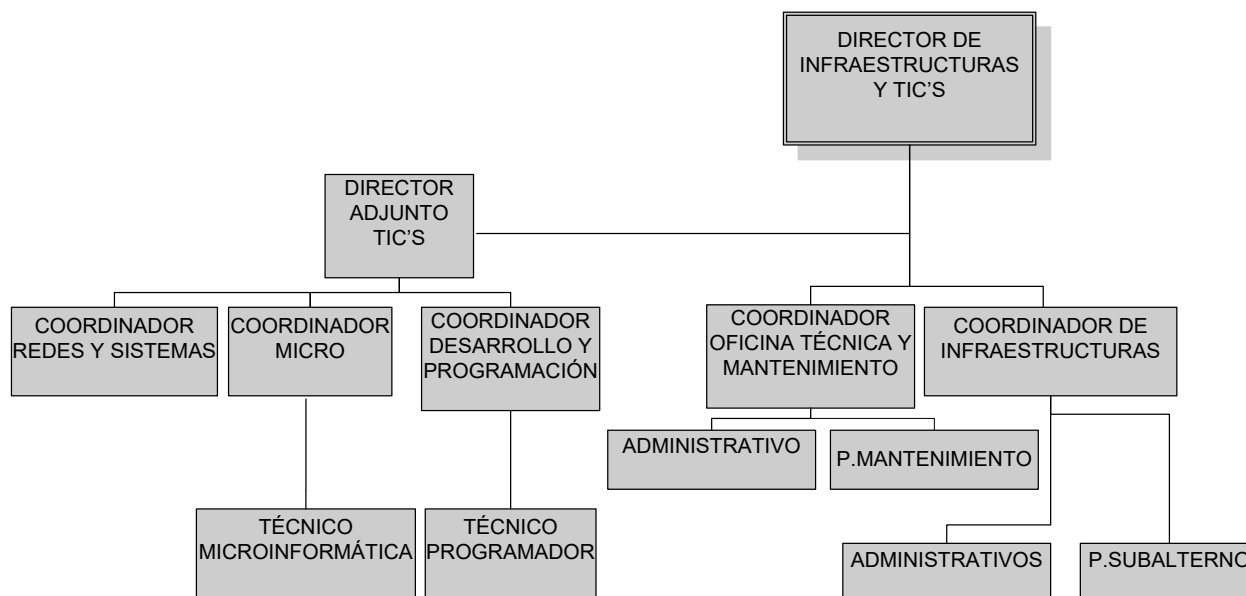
DIRECTOR DE INFRAESTRUCTURAS Y TIC'S

DIRECTOR ADJUNTO TIC'S

COORDINADOR REDES Y SISTEMAS

COORDINADOR MICRO

COORDINADOR DESARROLLO Y PROGRAMACIÓN

COORDINADOR OFICINA TÉCNICA Y MANTENIMIENTO

COORDINADOR DE INFRAESTRUCTURAS

ADMINISTRATIVO

P.MANTENIMIENTO

TÉCNICO MICROINFORMÁTICA

TÉCNICO PROGRAMADOR

ADMINISTRATIVOS

P.SUBALTERNO